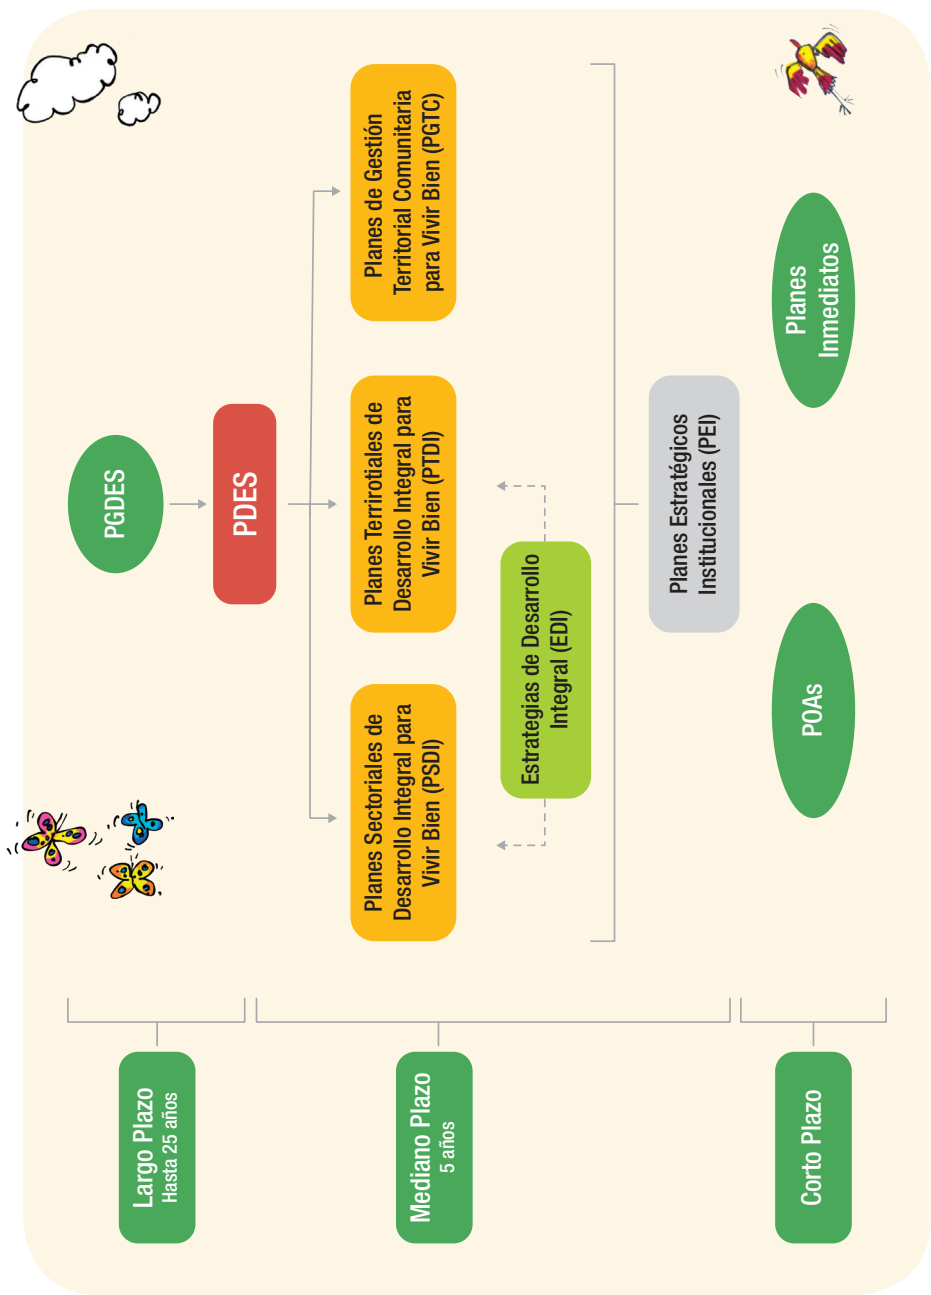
PGDES

PDES

Planes Sectoriales de Desarrollo Integral para Vivir Bien (PSDI)

Planes Territoriales de Desarrollo Integral para Vivir Bien (PTDI)

Planes de Gestión Territorial Comunitaria para Vivir Bien (PGTC)

Estrategias de Desarrollo Integral (EDI)

Planes Estratégicos Institucionales (PEI)

POAs

Planes Inmediatos

Largo Plazo
Hasta 25 años

Mediano Plazo
5 años

Corto Plazo